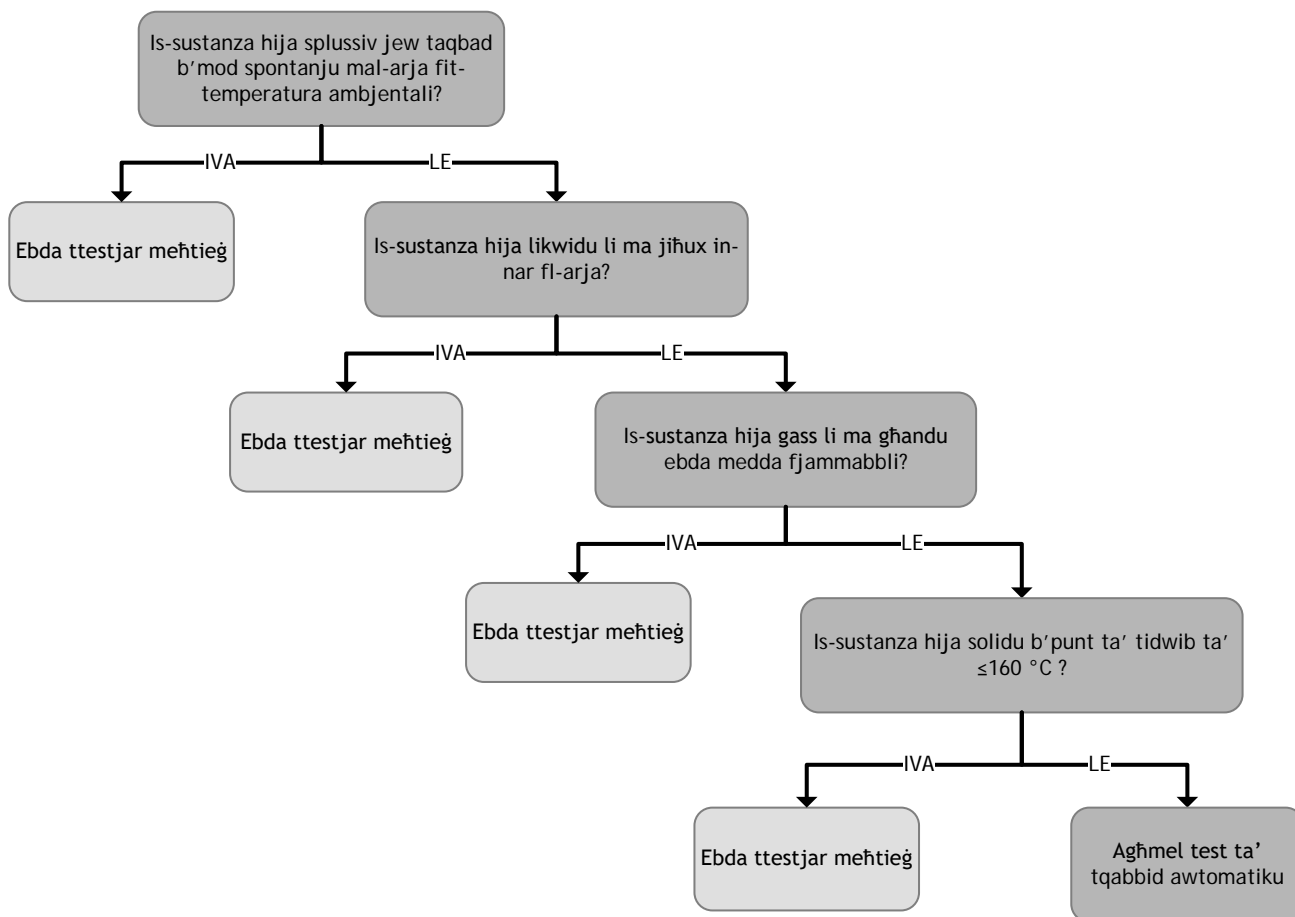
Is-sustanza hija splussiv jew taqbad b′mod spontanju mal-arja fit-temperatura ambjentali?

IVA

LE

Ebda ttestjar meħtieġ

Is-sustanza hija likwidu li ma jiħux in-nar fl-arja?

IVA

LE

Ebda ttestjar meħtieġ

Is-sustanza hija gass li ma għandu ebda medda fjammabbli?

IVA

LE

Ebda ttestjar meħtieġ

Is-sustanza hija solidu b′punt ta′ tidwib ta′ ≤160 °C ?

IVA

LE

Ebda ttestjar meħtieġ

Agħmel test ta' tqabbid awtomatiku